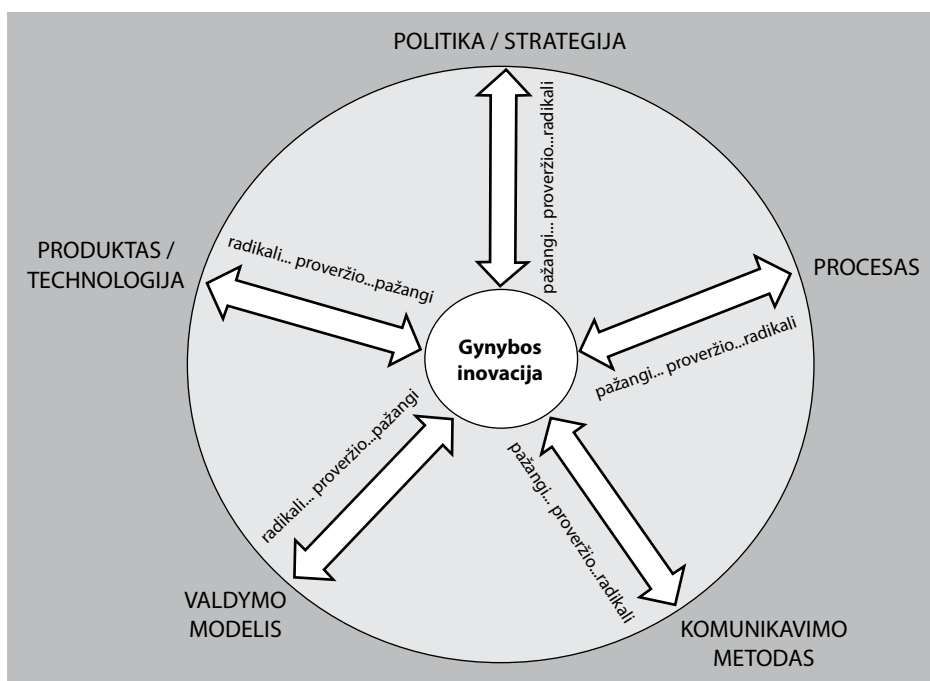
POLITIKA / STRATEGIJA

pažangi... proveržio...radikali

PRODUKTAS / TECHNOLOGIJA

radikali... proveržio...pažangi

PROCESAS

pažangi... proveržio...radikali

Gynybos inovacija

radikali... proveržio...pažangi

pažangi... proveržio...radikali

VALDYMO MODELIS

KOMUNIKAVIMO METODAS